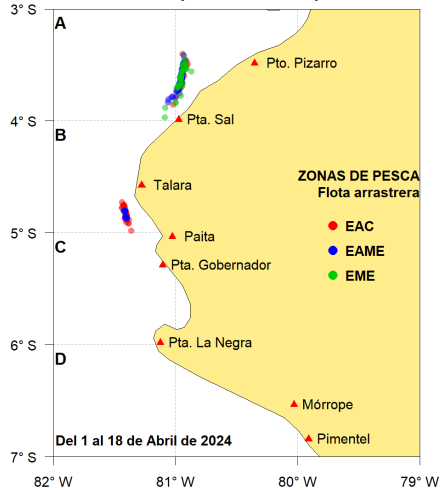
3° S
4° S
5° S
6° S
7° S

A
B
C
D

Pto. Pizarro
Pta. Sal
Talara
Paita
Pta. Gobernador
Pta. La Negra
Mórrope
Pimentel

ZONAS DE PESCA
Flota arrastrera
EAC
EAME
EME

Del 1 al 18 de Abril de 2024

82° W
81° W
80° W
79° W